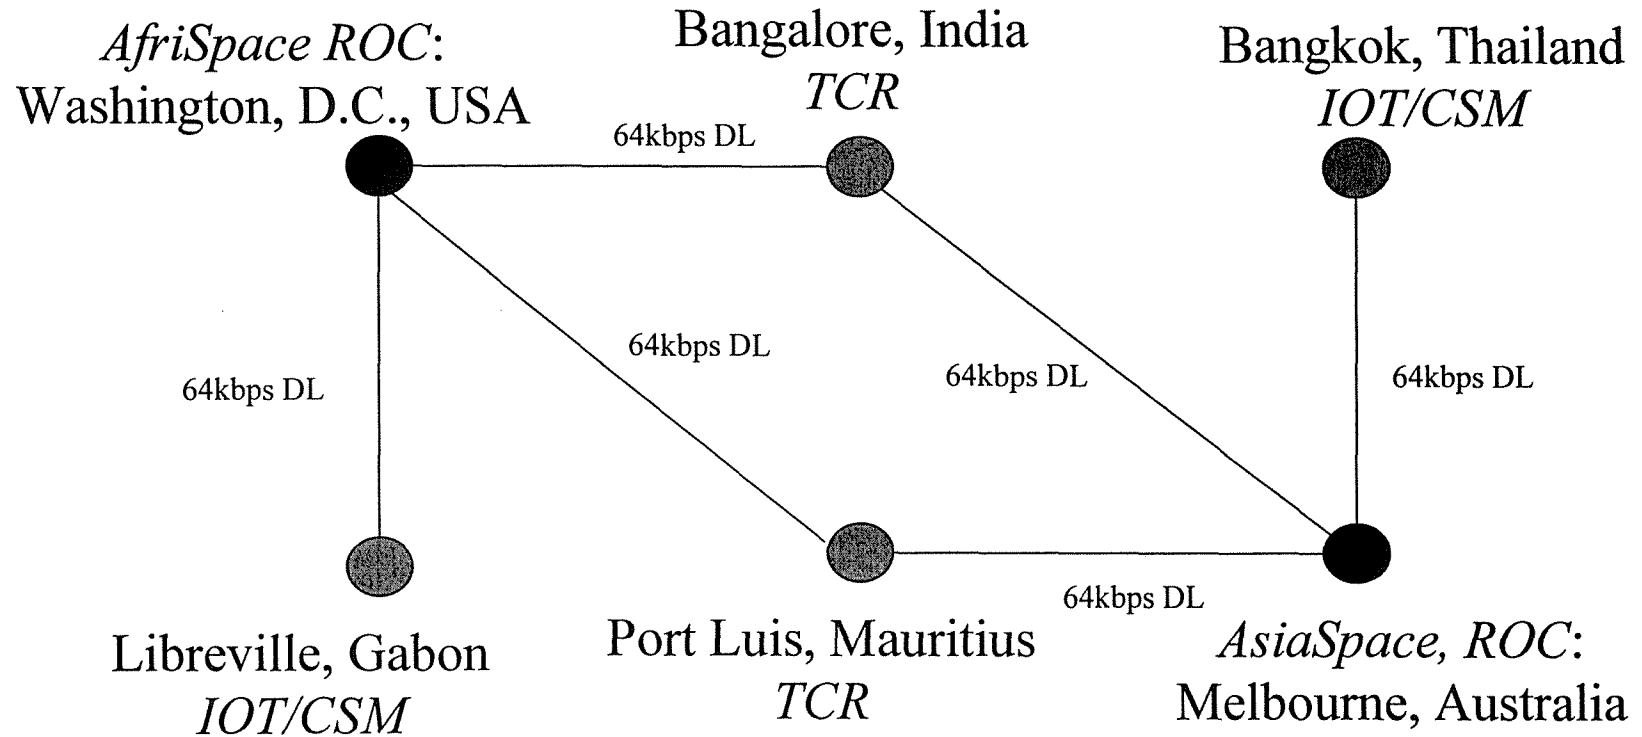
AfriSpace ROC:
Washington, D.C., USA

Bangalore, India
TCR

Bangkok, Thailand
IOT/CSM

64kbps DL

64kbps DL

64kbps DL

64kbps DL

64kbps DL

64kbps DL

Libreville, Gabon
IOT/CSM

Port Luis, Mauritius
TCR

AsiaSpace, ROC:
Melbourne, Australia